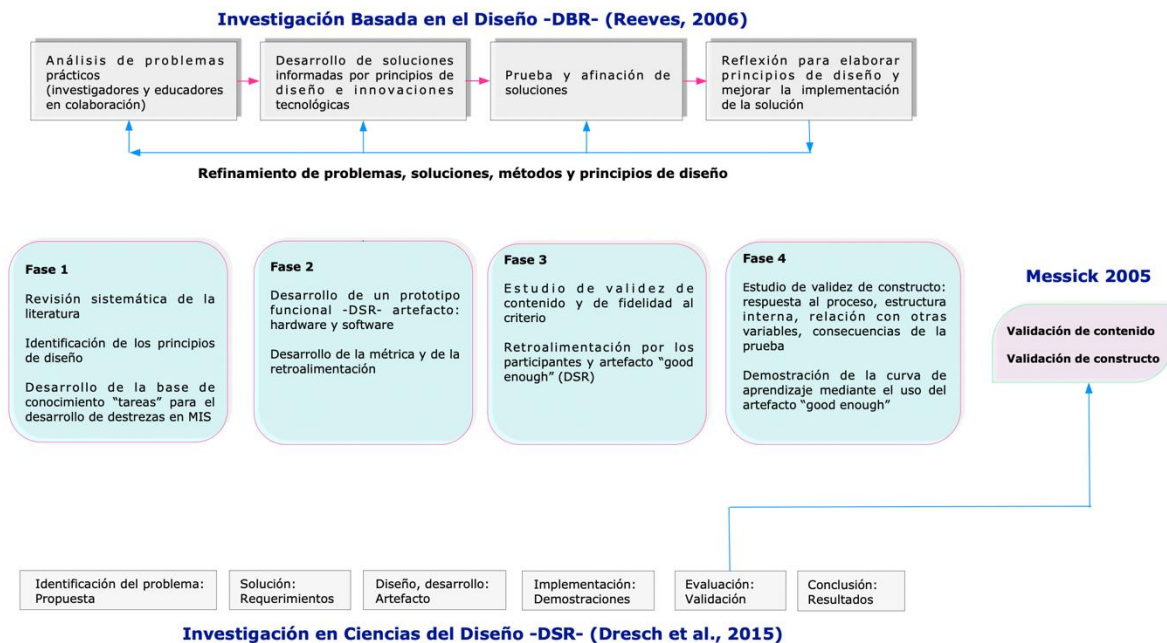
Investigación Basada en el Diseño -DBR- (Reeves, 2006)

Análisis de problemas prácticos (investigadores y educadores en colaboración)

Desarrollo de soluciones informadas por principios de diseño e innovaciones tecnológicas

Prueba y afinación de soluciones

Reflexión para elaborar principios de diseño y mejorar la implementación de la solución

Refinamiento de problemas, soluciones, métodos y principios de diseño

Fase 1

Revisión sistemática de la literatura

Identificación de los principios de diseño

Desarrollo de la base de conocimiento "tareas" para el desarrollo de destrezas en MIS

Fase 2

Desarrollo de un prototipo funcional -DSR- artefacto: hardware y software

Desarrollo de la métrica y de la retroalimentación

Fase 3

Estudio de validez de contenido y de fidelidad al criterio

Retroalimentación por los participantes y artefacto "good enough" (DSR)

Fase 4

Estudio de validez de constructo: respuesta al proceso, estructura interna, relación con otras variables, consecuencias de la prueba

Demostración de la curva de aprendizaje mediante el uso del artefacto "good enough"

Messick 2005

Validación de contenido

Validación de constructo

Identificación del problema: Propuesta

Solución: Requerimientos

Diseño, desarrollo: Artefacto

Implementación: Demostraciones

Evaluación: Validación

Conclusión: Resultados

Investigación en Ciencias del Diseño -DSR- (Dresch et al., 2015)